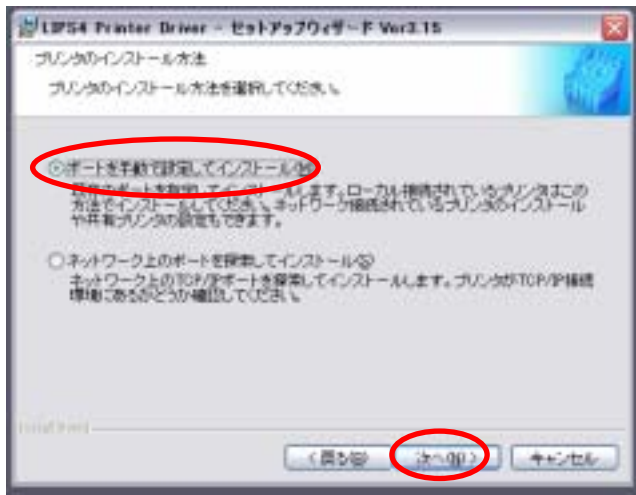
LIPS4 Printer Driver - セットアップウィザード Ver3.15

プリンタのインストール方法

プリンタのインストール方法を選択してください。

ポートを手動で設定してインストール(M)

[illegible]ポートを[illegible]してインストー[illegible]ます。ローカル接続されているプリンタはこの方法でインストー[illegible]してください。ネットワーク接続されているプリンタのインストールや共有プリンタの設定もできます。

ネットワーク上のポートを探索してインストール(S)

ネットワーク上のTCP/IPポートを探索してインストールします。プリンタがTCP/IP接続環境にあるかどうか確認してください。

InstallShield

< 戻る(B)

次へ(N) >

キャンセル